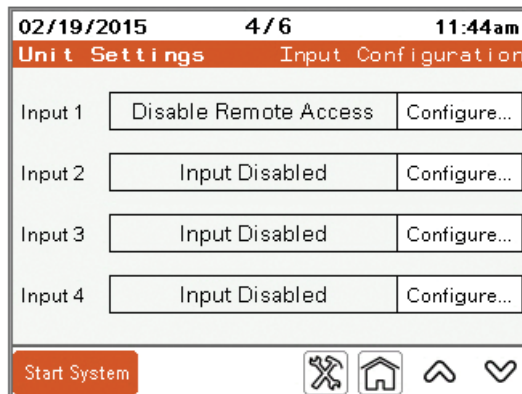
02/19/2015 4/6 11:44am

Unit Settings Input Configuration

Input 1 Disable Remote Access Configure...

Input 2 Input Disabled Configure...

Input 3 Input Disabled Configure...

Input 4 Input Disabled Configure...

Start System